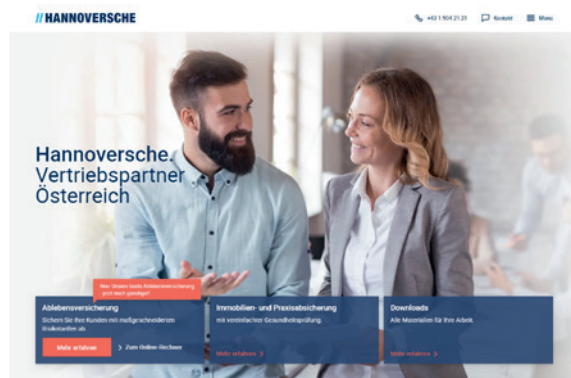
// HANNOVERSCHE

+43 1 904 21 21   Kontakt   Menü

Hannoversche. Vertriebspartner Österreich

Neu: Unsere beste Ablebensversicherung – jetzt noch günstiger!

Ablebensversicherung
Sichern Sie Ihre Kunden mit maßgeschneidertem Risikotarif ab.

Mehr erfahren   > Zum Online-Rechner

Immobilien- und Praxisabsicherung
mit vereinfachter Gesundheitsprüfung.

Mehr erfahren >

Downloads
Alle Materialien für Ihre Arbeit.

Mehr erfahren >